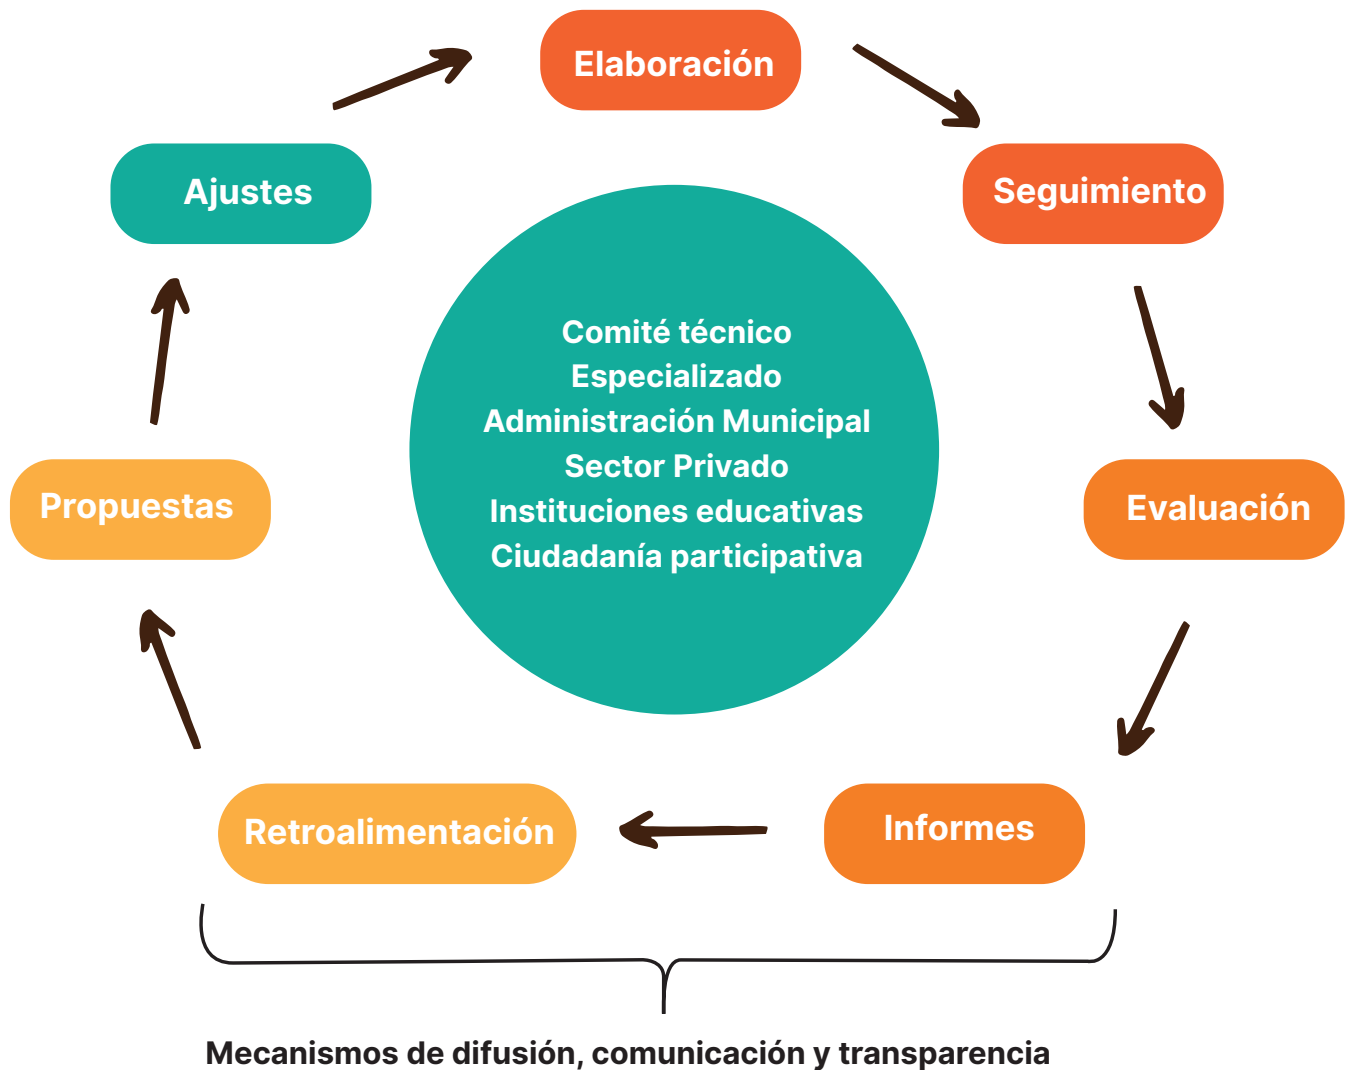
Elaboración

Seguimiento

Evaluación

Informes

Retroalimentación

Propuestas

Ajustes

Comité técnico
Especializado
Administración Municipal
Sector Privado
Instituciones educativas
Ciudadanía participativa

Mecanismos de difusión, comunicación y transparencia